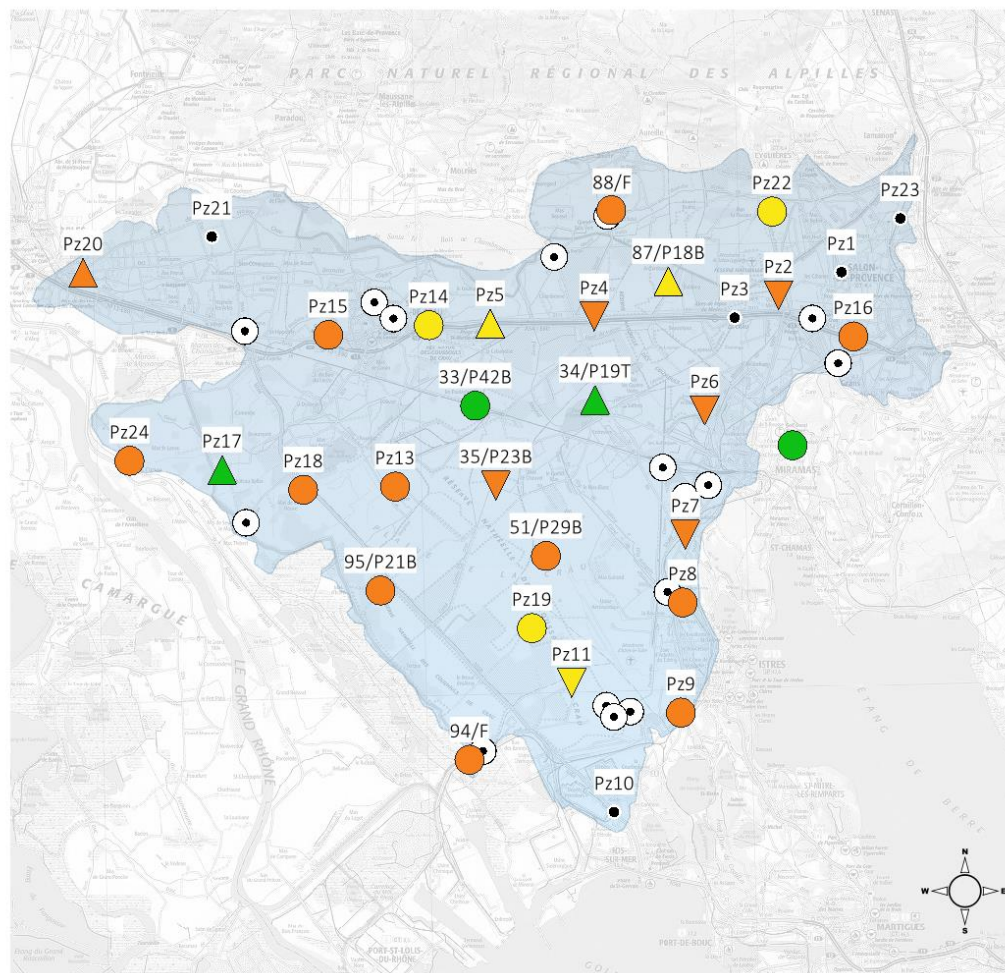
PARC NATUREL RÉGIONAL DES ALPILLES

88/F
Pz22
Pz23
Pz21
Pz1
Pz20
87/P18B
Pz2
Pz4
Pz3
Pz15
Pz14
Pz5
Pz16
33/P42B
34/P19T
Pz6
Pz24
Pz17
Pz18
Pz13
35/P23B
MIRAMAS
Pz7
51/P29B
95/P21B
Pz8
CAMARGUE
Pz19
LE GRAND RHÔNE
Pz11
ISTRES
Pz9
94/F
Pz10
ÉTANG DE BERRE
PORT-DE-BOUC
MARTIGUES
PORT-ST-LOUIS-DU-RHÔNE
N
W
E
S